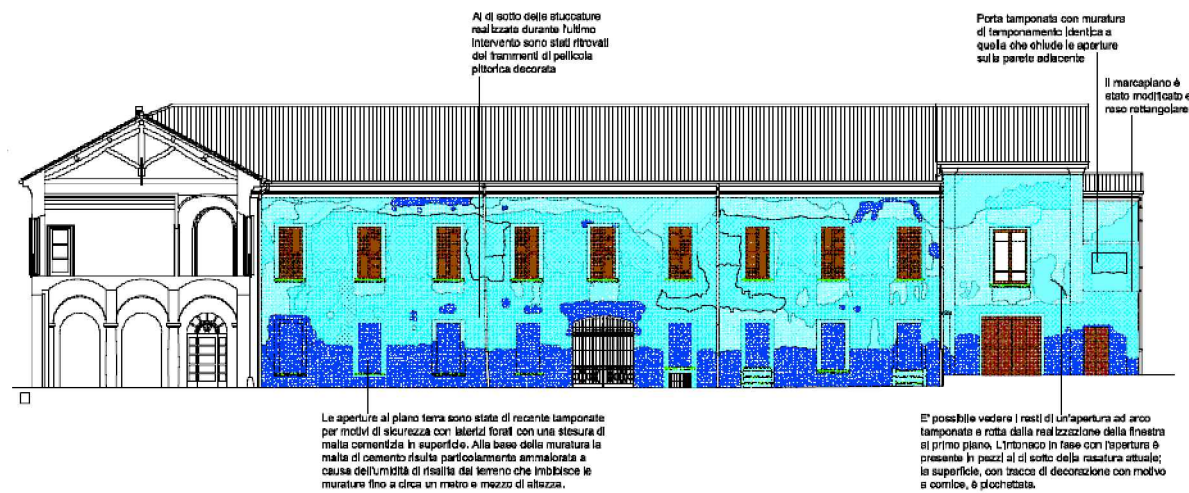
Al di sotto delle stuccature realizzate durante l'ultimo intervento sono stati ritrovati dei frammenti di pellicola pittorica decorata

Porta tamponata con muratura di temponamento identica a quella che chiude le aperture sulla parete adiacente

Il marcapiano è stato modificato e raso rettangolare

Le aperture al piano terra sono state di recente tamponate per motivi di sicurezza con laterizi forati con una stesura di malta cementizia in superficie. Alla base della muratura la malta di cemento risulta particolarmente ammalorata a causa dell'umidità di risalita dal terreno che imbibisce le murature fino a circa un metro e mezzo di altezza.

E' possibile vedere i resti di un'apertura ad arco tamponata e rotta dalla realizzazione della finestra al primo piano. L'intonaco in fase con l'apertura è presente in pezzi al di sotto della rasatura attuale; la superficie, con tracce di decorazione con motivo a cornice, è picchettata.